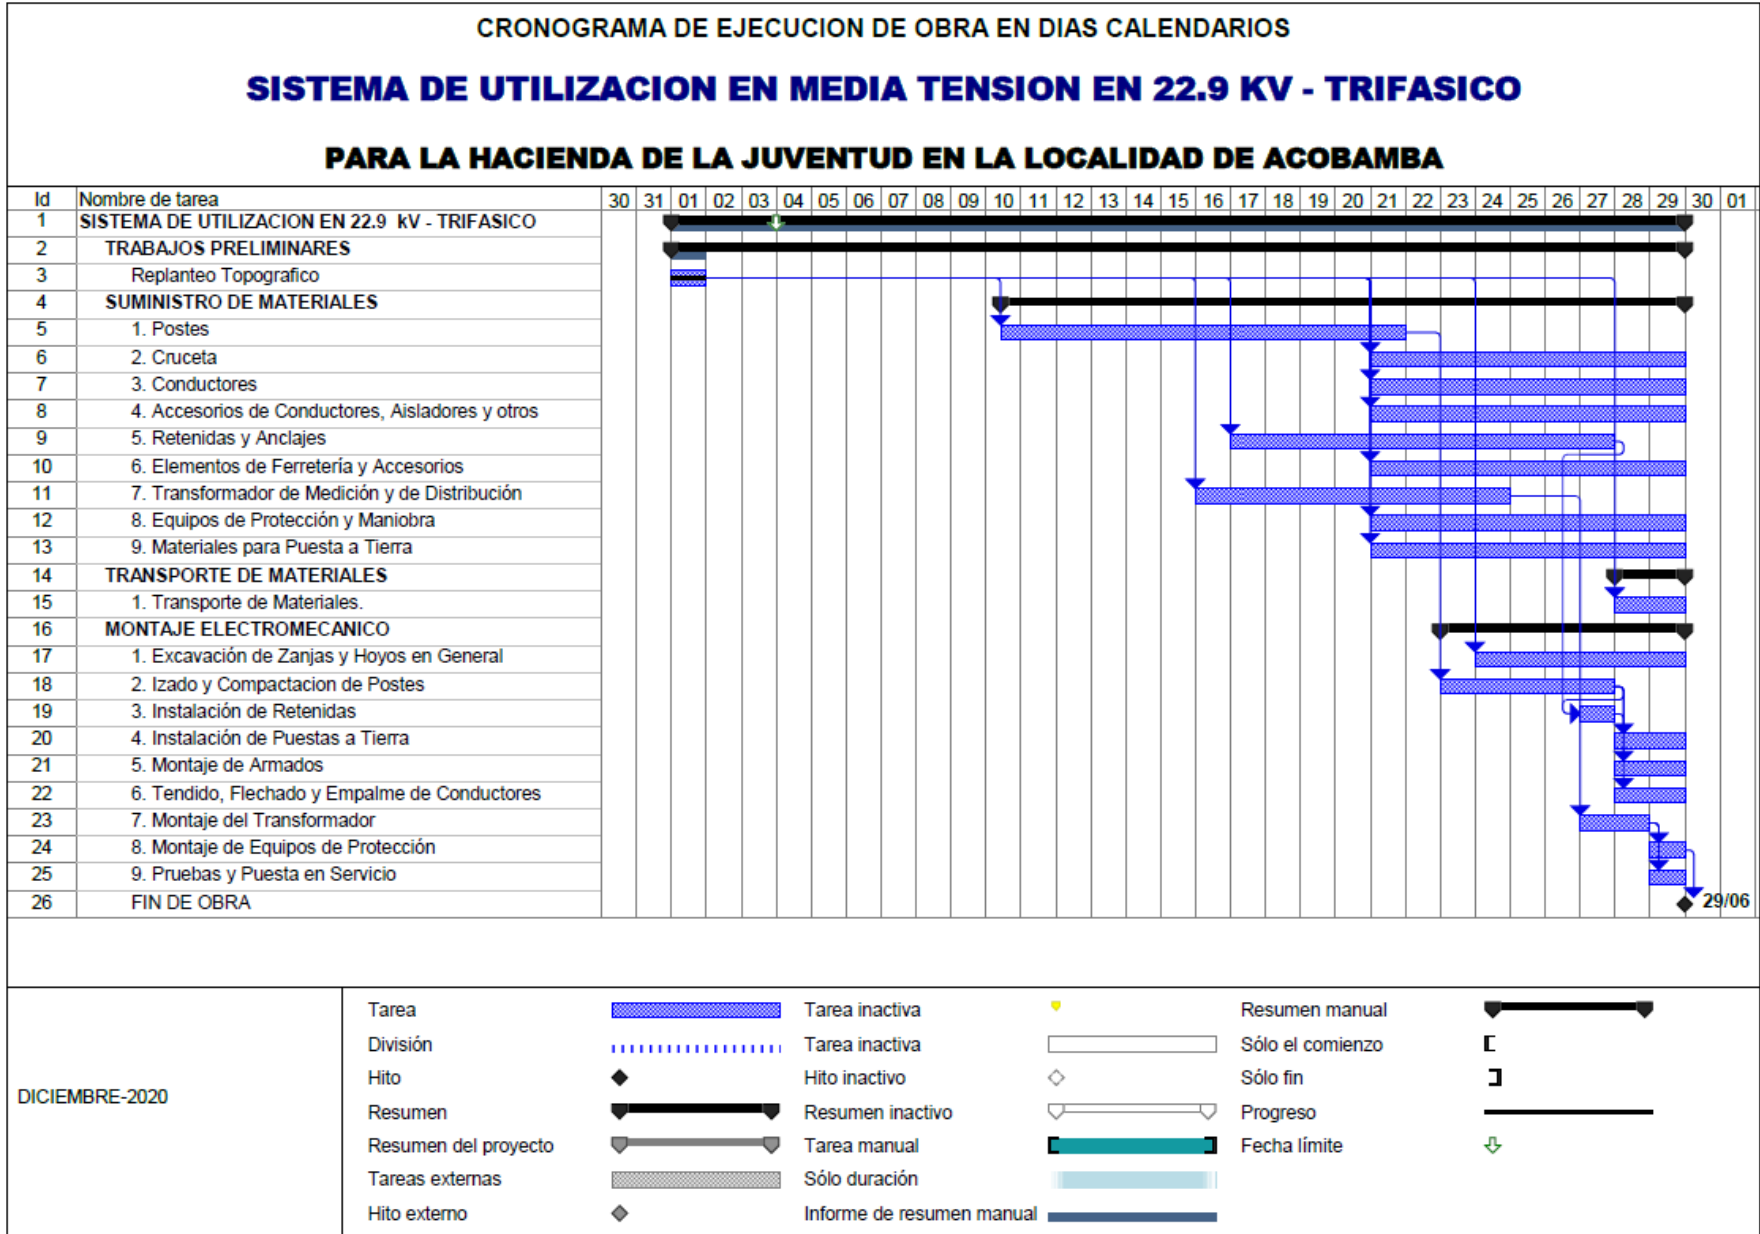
CRONOGRAMA DE EJECUCION DE OBRA EN DIAS CALENDARIOS

SISTEMA DE UTILIZACION EN MEDIA TENSION EN 22.9 KV - TRIFASICO

PARA LA HACIENDA DE LA JUVENTUD EN LA LOCALIDAD DE ACOBAMBA

| Id | Nombre de tarea |
|---|---|
| 1 | SISTEMA DE UTILIZACION EN 22.9 kV - TRIFASICO |
| 2 | TRABAJOS PRELIMINARES |
| 3 | Replanteo Topografico |
| 4 | SUMINISTRO DE MATERIALES |
| 5 | 1. Postes |
| 6 | 2. Cruceta |
| 7 | 3. Conductores |
| 8 | 4. Accesorios de Conductores, Aisladores y otros |
| 9 | 5. Retenidas y Anclajes |
| 10 | 6. Elementos de Ferretería y Accesorios |
| 11 | 7. Transformador de Medición y de Distribución |
| 12 | 8. Equipos de Protección y Maniobra |
| 13 | 9. Materiales para Puesta a Tierra |
| 14 | TRANSPORTE DE MATERIALES |
| 15 | 1. Transporte de Materiales. |
| 16 | MONTAJE ELECTROMECANICO |
| 17 | 1. Excavación de Zanjas y Hoyos en General |
| 18 | 2. Izado y Compactacion de Postes |
| 19 | 3. Instalación de Retenidas |
| 20 | 4. Instalación de Puestas a Tierra |
| 21 | 5. Montaje de Armados |
| 22 | 6. Tendido, Flechado y Empalme de Conductores |
| 23 | 7. Montaje del Transformador |
| 24 | 8. Montaje de Equipos de Protección |
| 25 | 9. Pruebas y Puesta en Servicio |
| 26 | FIN DE OBRA |

30 31 01 02 03 04 05 06 07 08 09 10 11 12 13 14 15 16 17 18 19 20 21 22 23 24 25 26 27 28 29 30 01

29/06

DICIEMBRE-2020

Tarea
División
Hito
Resumen
Resumen del proyecto
Tareas externas
Hito externo
Tarea inactiva
Tarea inactiva
Hito inactivo
Resumen inactivo
Tarea manual
Sólo duración
Informe de resumen manual
Resumen manual
Sólo el comienzo
Sólo fin
Progreso
Fecha límite